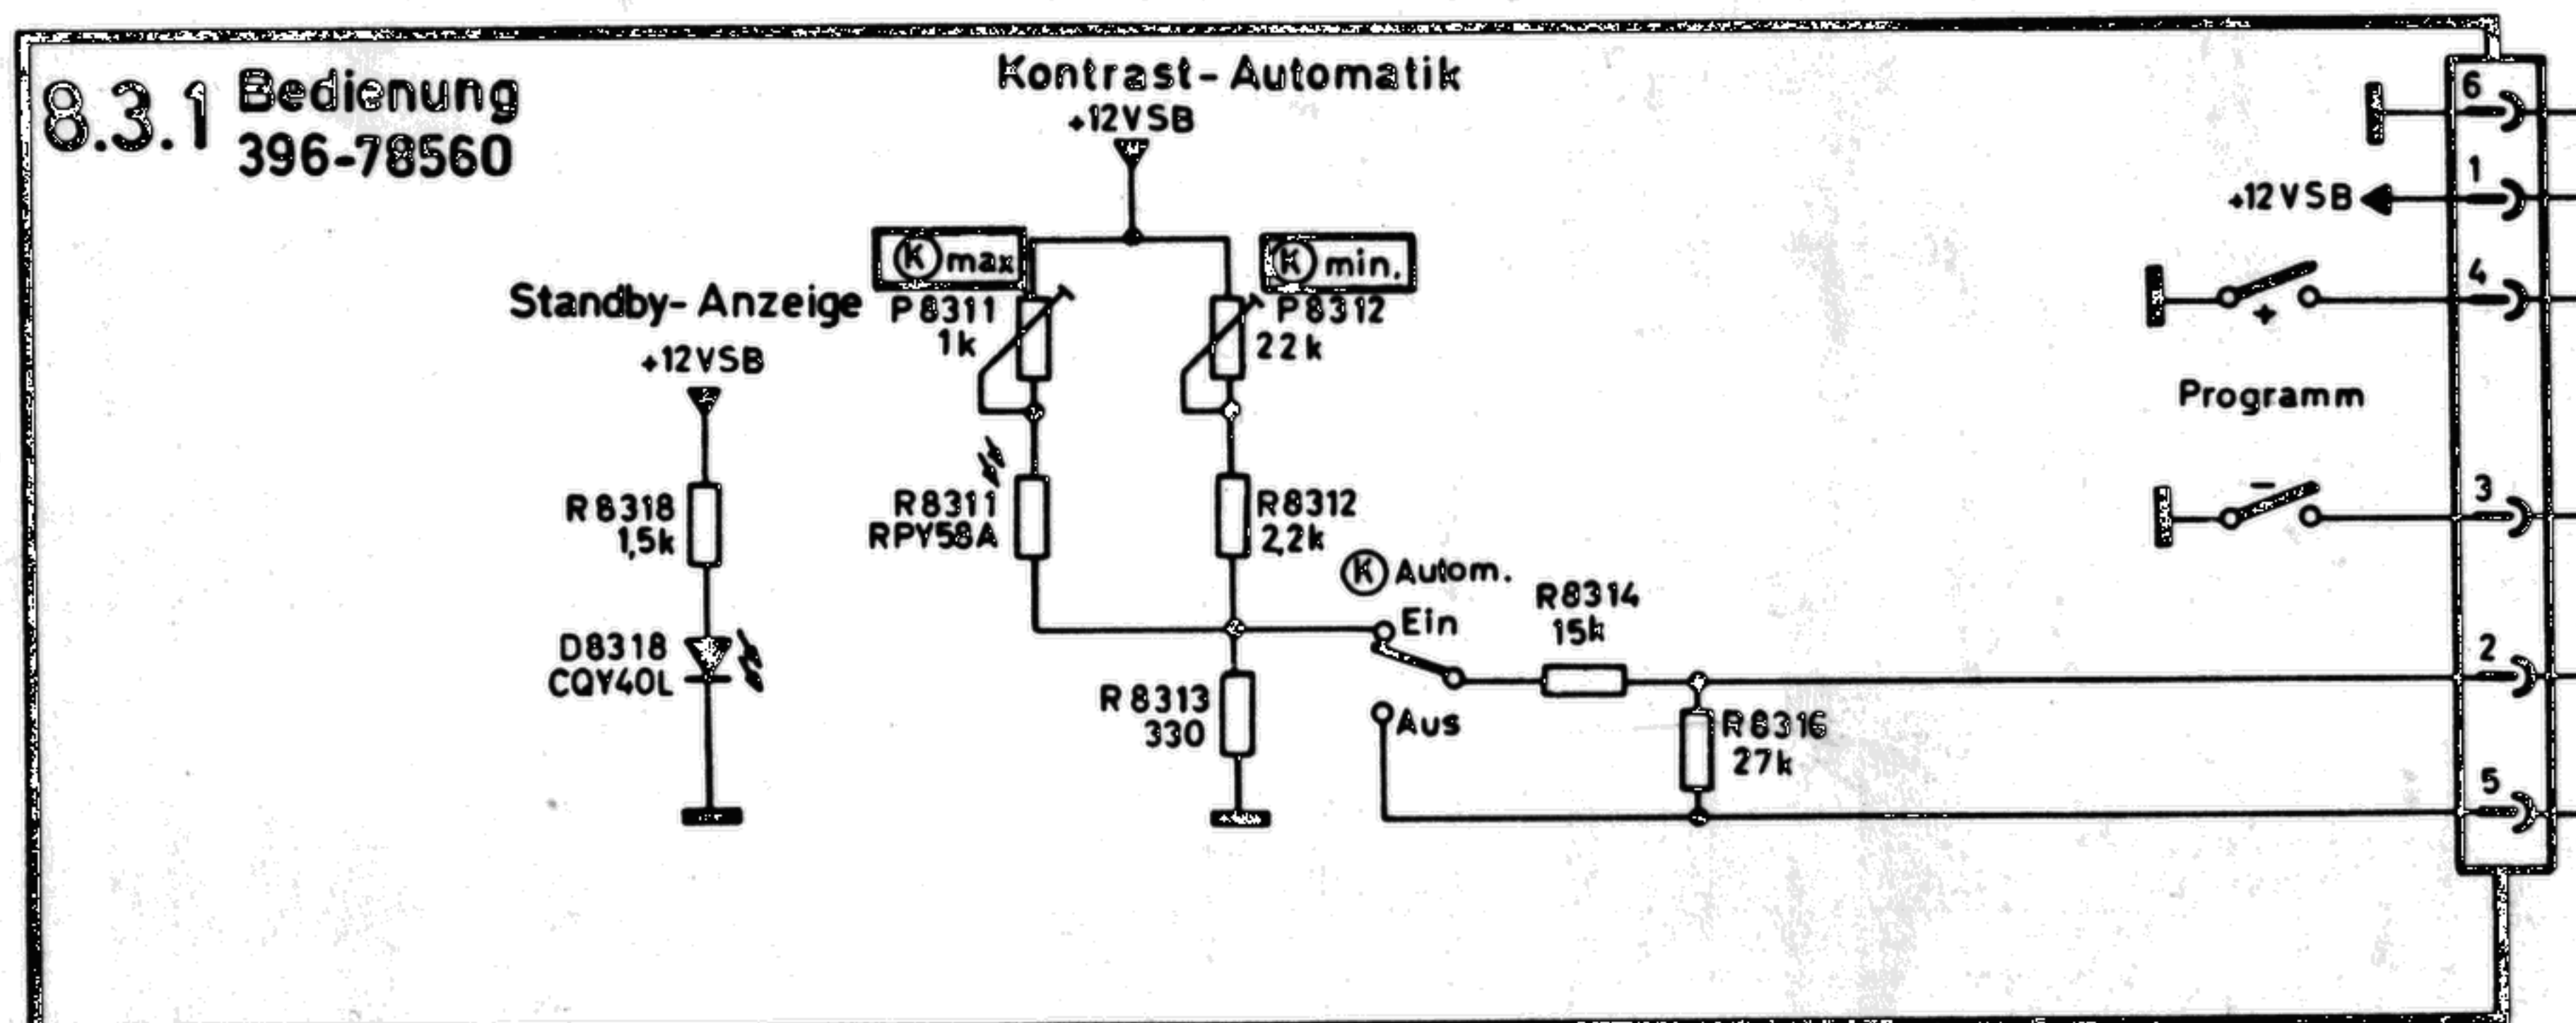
8.3.1 Bedienung
396-78560

Kontrast-Automatik
+12VSB

Ⓚmax
P8311
1k

Ⓚmin.
P8312
22k

Standby-Anzeige
+12VSB

R8318
1,5k

D8318
CQY40L

R8311
RPY58A

R8312
2,2k

Ⓚ Autom.
Ein
Aus

R8313
330

R8314
15k

R8316
27k

6
1
+12VSB
4
+
Programm
–
3
2
5